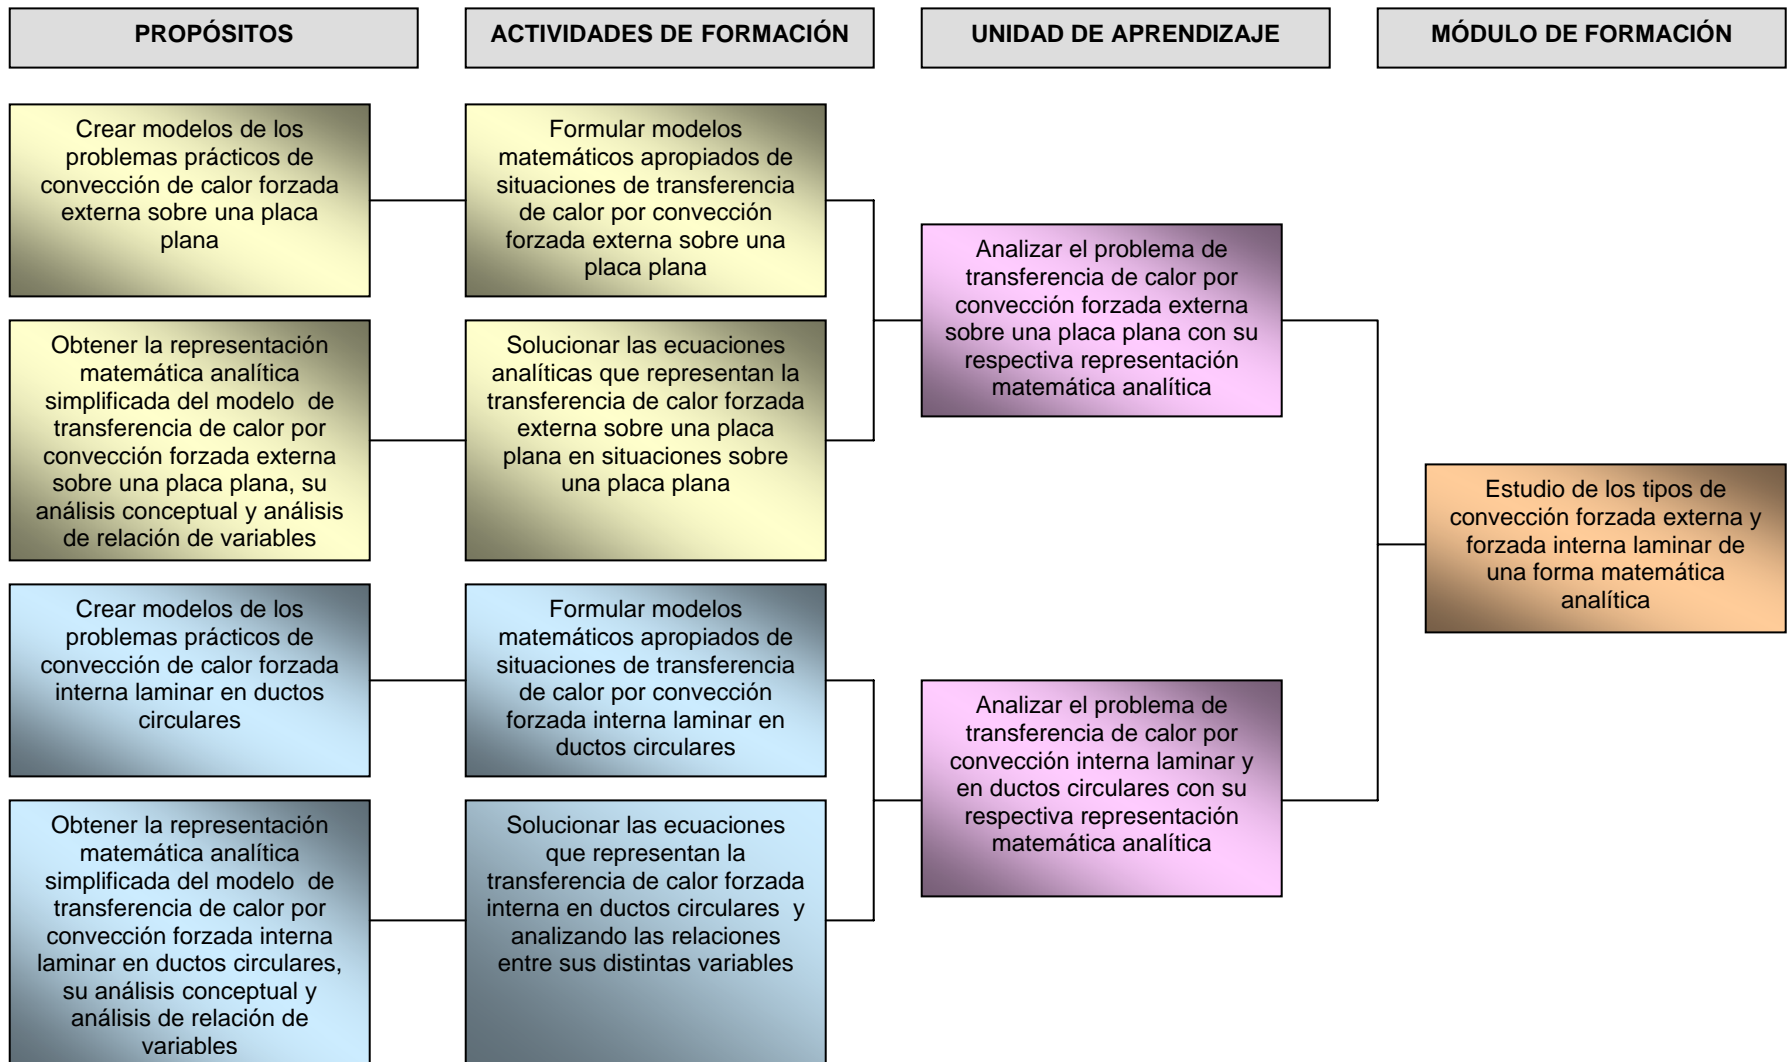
PROPÓSITOS

ACTIVIDADES DE FORMACIÓN

UNIDAD DE APRENDIZAJE

MÓDULO DE FORMACIÓN

Crear modelos de los problemas prácticos de convección de calor forzada externa sobre una placa plana

Formular modelos matemáticos apropiados de situaciones de transferencia de calor por convección forzada externa sobre una placa plana

Obtener la representación matemática analítica simplificada del modelo de transferencia de calor por convección forzada externa sobre una placa plana, su análisis conceptual y análisis de relación de variables

Solucionar las ecuaciones analíticas que representan la transferencia de calor forzada externa sobre una placa plana en situaciones sobre una placa plana

Analizar el problema de transferencia de calor por convección forzada externa sobre una placa plana con su respectiva representación matemática analítica

Estudio de los tipos de convección forzada externa y forzada interna laminar de una forma matemática analítica

Crear modelos de los problemas prácticos de convección de calor forzada interna laminar en ductos circulares

Formular modelos matemáticos apropiados de situaciones de transferencia de calor por convección forzada interna laminar en ductos circulares

Analizar el problema de transferencia de calor por convección interna laminar y en ductos circulares con su respectiva representación matemática analítica

Obtener la representación matemática analítica simplificada del modelo de transferencia de calor por convección forzada interna laminar en ductos circulares, su análisis conceptual y análisis de relación de variables

Solucionar las ecuaciones que representan la transferencia de calor forzada interna en ductos circulares y analizando las relaciones entre sus distintas variables